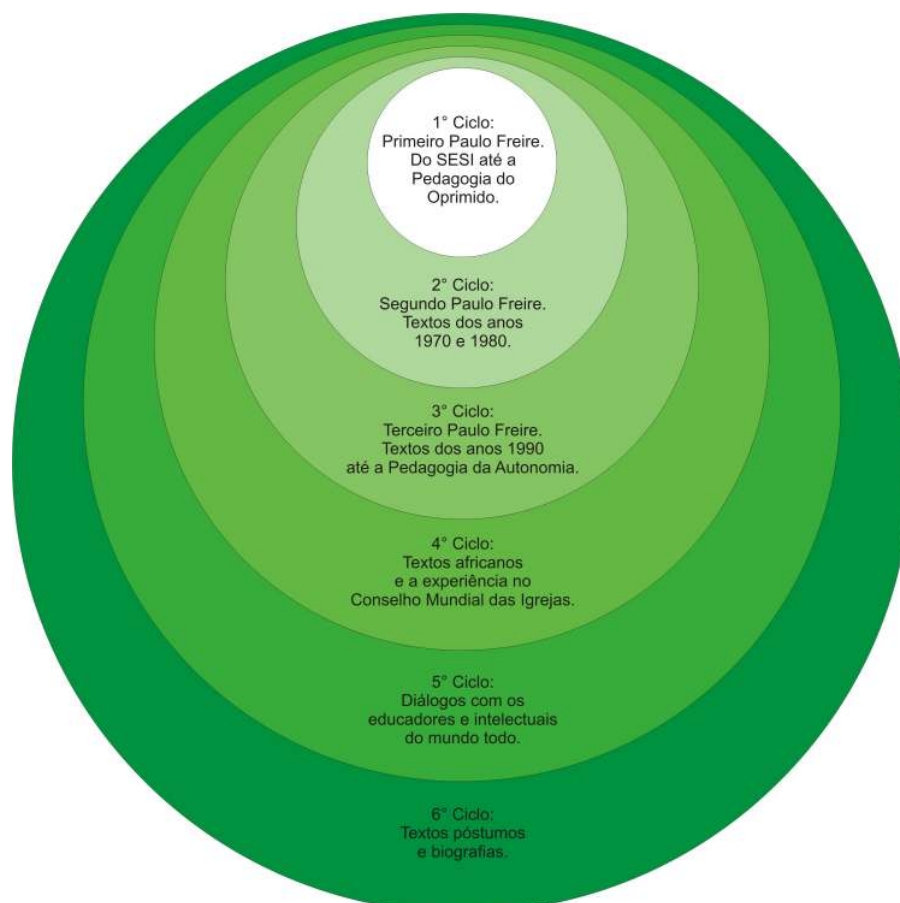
1° Ciclo:
Primeiro Paulo Freire.
Do SESI até a
Pedagogia do
Oprimido.

2° Ciclo:
Segundo Paulo Freire.
Textos dos anos
1970 e 1980.

3° Ciclo:
Terceiro Paulo Freire.
Textos dos anos 1990
até a Pedagogia da Autonomia.

4° Ciclo:
Textos africanos
e a experiência no
Conselho Mundial das Igrejas.

5° Ciclo:
Diálogos com os
educadores e intelectuais
do mundo todo.

6° Ciclo:
Textos póstumos
e biografias.